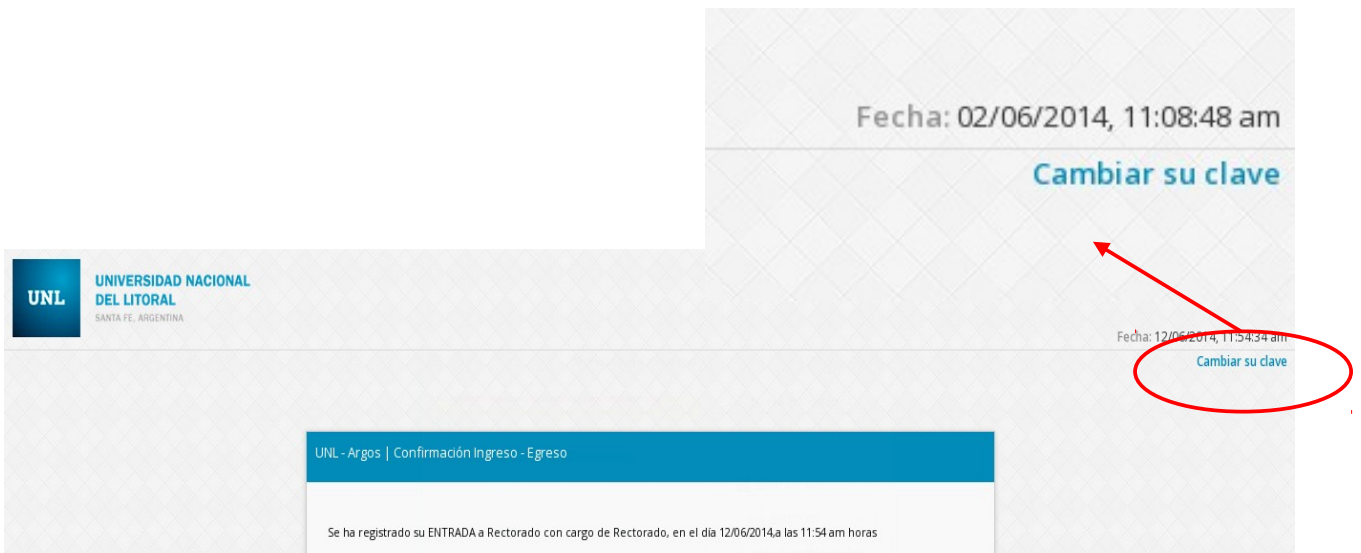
Fecha: 02/06/2014, 11:08:48 am

Cambiar su clave

UNL

UNIVERSIDAD NACIONAL
DEL LITORAL
SANTA FE, ARGENTINA

Fecha: 12/06/2014, 11:54:34 am

Cambiar su clave

UNL - Argos | Confirmación Ingreso - Egreso

Se ha registrado su ENTRADA a Rectorado con cargo de Rectorado, en el día 12/06/2014,a las 11:54 am horas